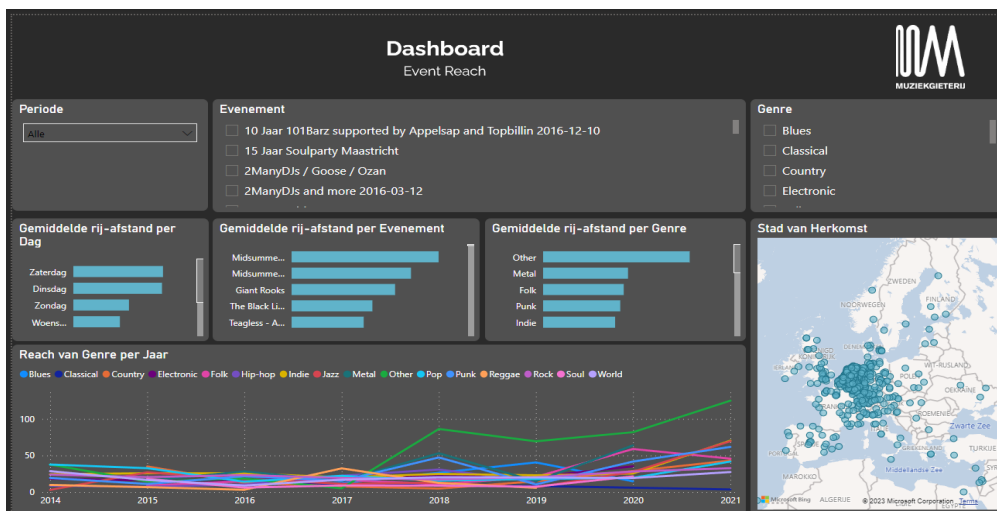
Dashboard
Event Reach

MUZIEKGIETERIJ

Periode
Alle

Evenement
10 Jaar 101Barz supported by Appelsap and Topbillin 2016-12-10
15 Jaar Soulparty Maastricht
2ManyDJs / Goose / Ozan
2ManyDJs and more 2016-03-12

Genre
Blues
Classical
Country
Electronic

Gemiddelde rij-afstand per Dag
Zaterdag
Dinsdag
Zondag
Woens...

Gemiddelde rij-afstand per Evenement
Midsumme...
Midsumme...
Giant Rooks
The Black Li...
Teagless - A...

Gemiddelde rij-afstand per Genre
Other
Metal
Folk
Punk
Indie

Stad van Herkomst
ZWEDEN
FINLAND
NOORWEGEN
ESTLAND
LETLAND
LITOUWEN
ROEMENIË
Zwarte Zee
Middellandse Zee
MAROKKO
ALGERIJE
Microsoft Bing
© 2023 Microsoft Corporation Terms

Reach van Genre per Jaar
Blues Classical Country Electronic Folk Hip-hop Indie Jazz Metal Other Pop Punk Reggae Rock Soul World
100
50
0
2014
2015
2016
2017
2018
2019
2020
2021